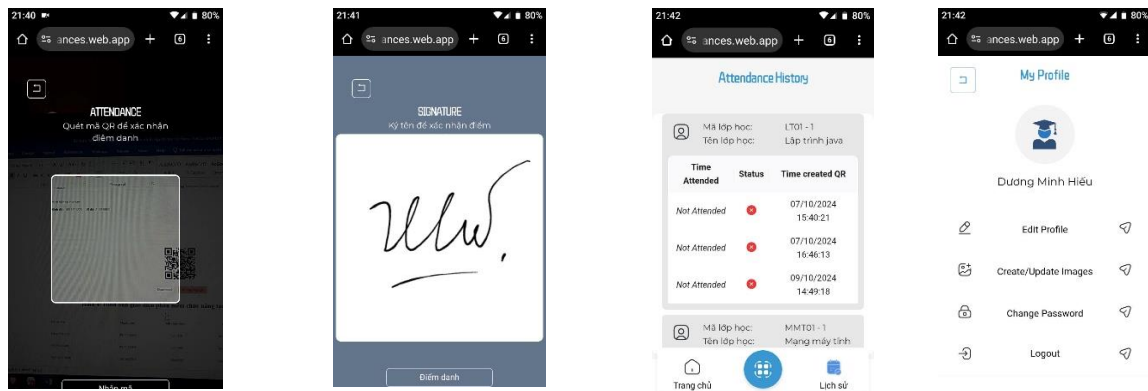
21:40 ▾◢ 80%
ances.web.app + 6 ⋮

ATTENDANCE
Quét mã QR để xác nhận điểm danh

Nhập mã

21:41 ▾◢ 80%
ances.web.app + 6 ⋮

SIGNATURE
Ký tên để xác nhận điểm

Điểm danh

21:42 ▾◢ 80%
ances.web.app + 6 ⋮

Attendance History

Mã lớp học: LT01 - 1
Tên lớp học: Lập trình java

| Time Attended | Status | Time created QR |
|---|---|---|
| Not Attended | | 07/10/2024 15:40:21 |
| Not Attended | | 07/10/2024 16:46:13 |
| Not Attended | | 09/10/2024 14:49:18 |

Mã lớp học: MMT01 - 1
Tên lớp học: Mạng máy tính

Trang chủ
Lịch sử

21:42 ▾◢ 80%
ances.web.app + 6 ⋮

My Profile

Dương Minh Hiếu

Edit Profile
Create/Update Images
Change Password
Logout